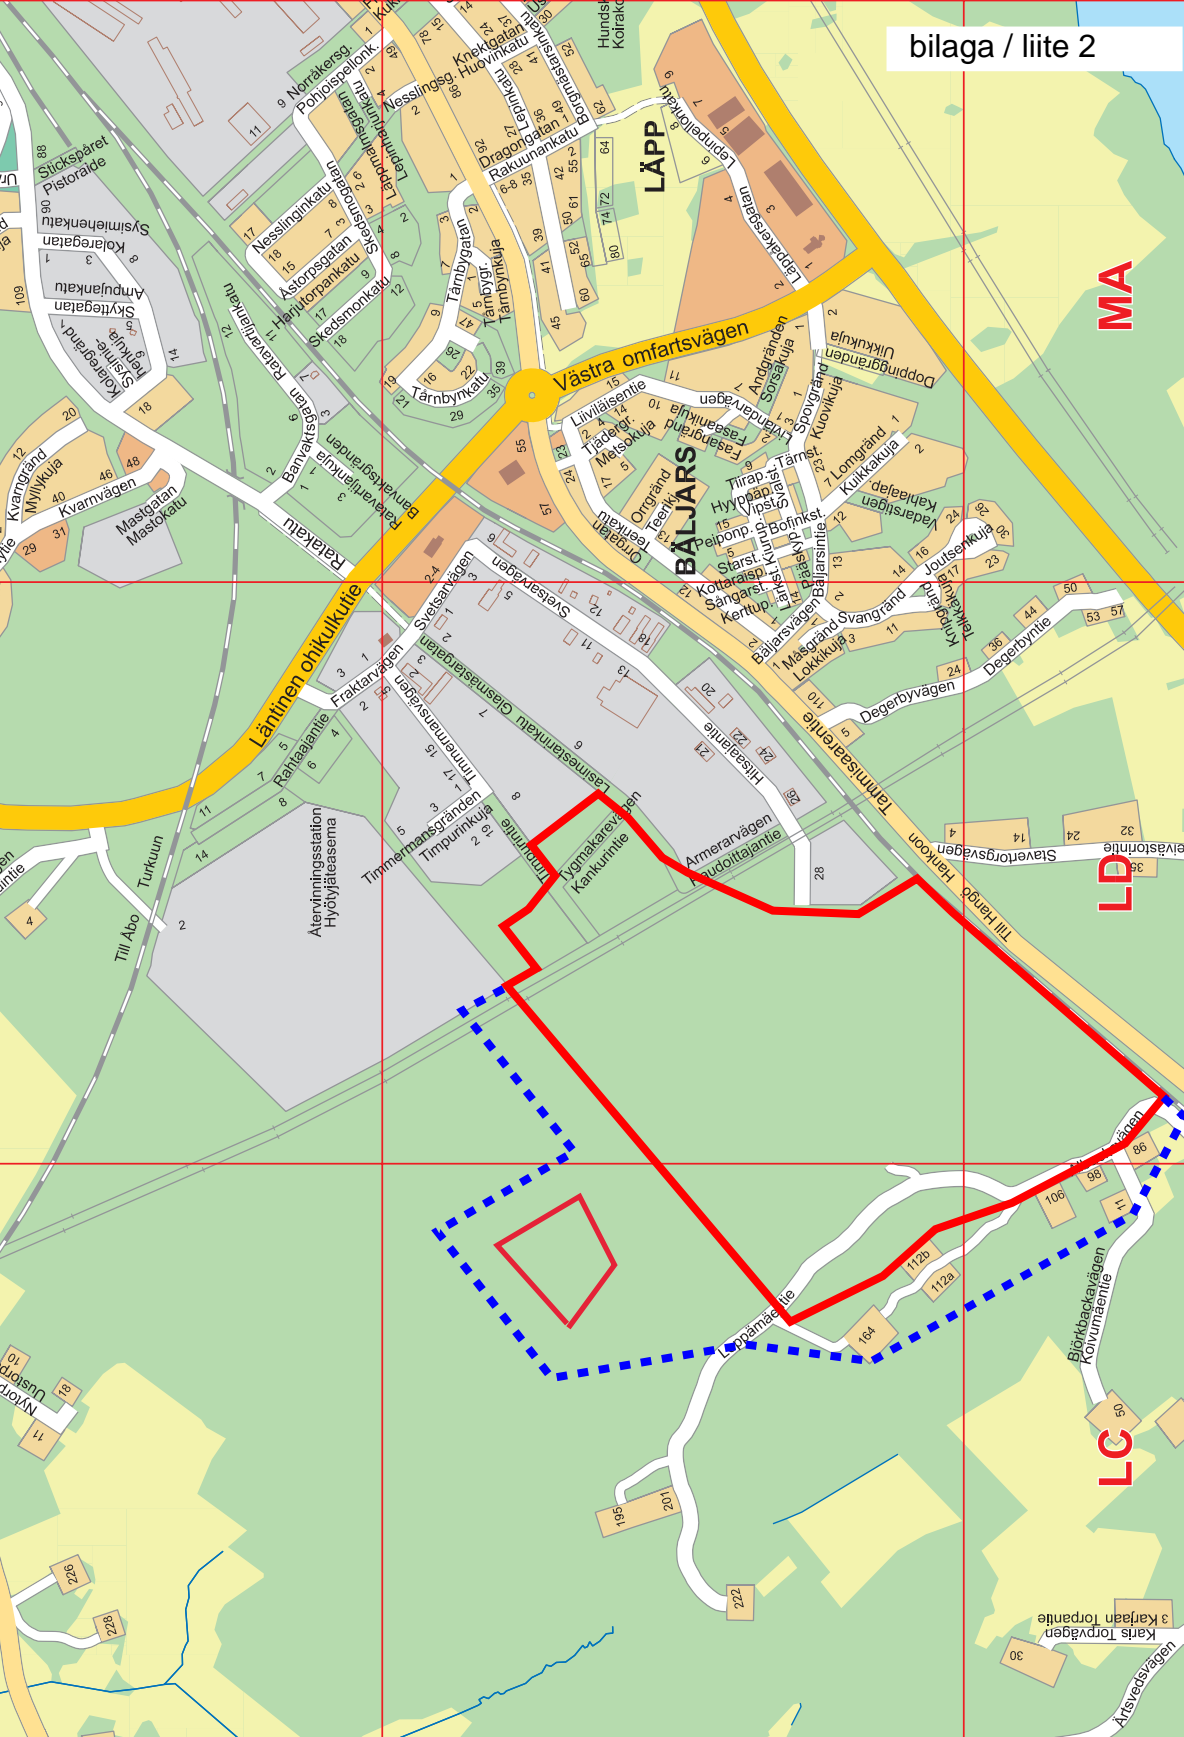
bilaga / liite 2

LÄPP

BÄLJARS

MA

LD

LC

Västra omfartsvägen

Läntinen ohikulkutie

Tammisaarentie

Till Hangö

Hankoon

Raiskatu

Stickspåret
Pistoraide

Sysimiehenkatu

Kolaregatan

Ampujankatu

Skyttegatan

Kolaregränd
Sysimie-
henkuja

Nesslinginkatu

Astorpsgatan

Harjutorpankatu

Skedsmonkatu

Skedsmogatan

Lepinkatu

Norråkersg.
Pohjoispellonk.

Nesslingsg.

Knektgatan
Huovinkatu

Dragongatan
Rakuunankatu

Borgmästarsgatan

Lepingatan

Lepinpellonkatu

Lappdelsgatan

Tärnbygatan

Tärnbygr.
Tärnbynkuja

Tärnbynkatu

Ratavartijankatu

Banvaktsgatan

Banvaktsgränden
Ratavartijankuja

Kvarngränd
Myllykuja

Kvarnvägen

Mastgatan
Mastokatu

Liiviläisentie

Trädgr.
Metsokuja

Fasangränd
Fasaanikuja

Livlandsvägen

Andgränden
Sorsakuja

Spovgränd
Kuovikuja

Doppinggränden
Uikkukuja

Tärnst.

Lomgränd
Kuikkakuja

Vadarstigen
Kahlaajat

Orrgränd
Teerikuja

Orrgatan
Teerikatu

Tiirap.
Hyyppäpolku
Vipst.

Peiponp.
Bofinkst.

Starst.
Kottaraisp.

Sångarst.
Kerttup.

Lärkst.
Kiurup.

Svalst.

Pääskyp.

Bäljarsintie

Bäljarsvägen

Mäsgränd
Lokkikuja

Svangränd

Joutsenkuja

Knipgränd
Telkkäkuja

Degerbyvägen

Degerbyntie

Svetsarvägen

Svetsarv.

Glasmästargatan

Lasimestarinkatu

Fraktarvägen

Rahtaajantie

Timmermansvägen

Timmermansgränden
Timpurinkuja

Timpurintie

Tygmakarevägen
Kankurintie

Armerarvägen
Haudoittajantie

Hissaajantie

Stavreborgsvägen

Stävelstontie

Återvinningsstation
Hyötyjäteasema

Till Abo
Turkuun

Laippamäentie

Björkbackavägen
Koivumäentie

Karis Torpvägen
Karjaan Torpantie

Årtsvedsvägen

Nyforsv.
Uusitorp.

Hundsl.
Koirako

10

2

24

4

7

1

3

14

4

9

11

1

2

49

78

15

8

86

2

92

27

28

41

36

49

52

62

64

72

74

80

60

52

61

65

50

55

42

39

41

45

6

4

6

8

7

5

6

1

2

88

90

109

14

12

18

6

12

20

46

48

40

31

29

12

17

18

15

8

7

3

17

18

9

12

2

3

9

4

4

1

19

21

16

22

29

35

39

26

47

55

57

23

24

15

11

14

10

5

17

13

23

10

12

2

1

3

4

1

23

2

9

12

12

13

16

14

24

26

30

23

17

20

50

53

57

44

36

24

110

5

16

3

2

6

5

12

11

20

21

22

24

26

28

13

3

9

18

8

7

6

4

2

14

32

24

4

33

98

86

106

112b

112a

11

164

50

195

201

222

226

228

30

3

18

11

10

4

2

11

14

8

7

4

5

6

5

3

1

3

2

5

15

17

1

9

2